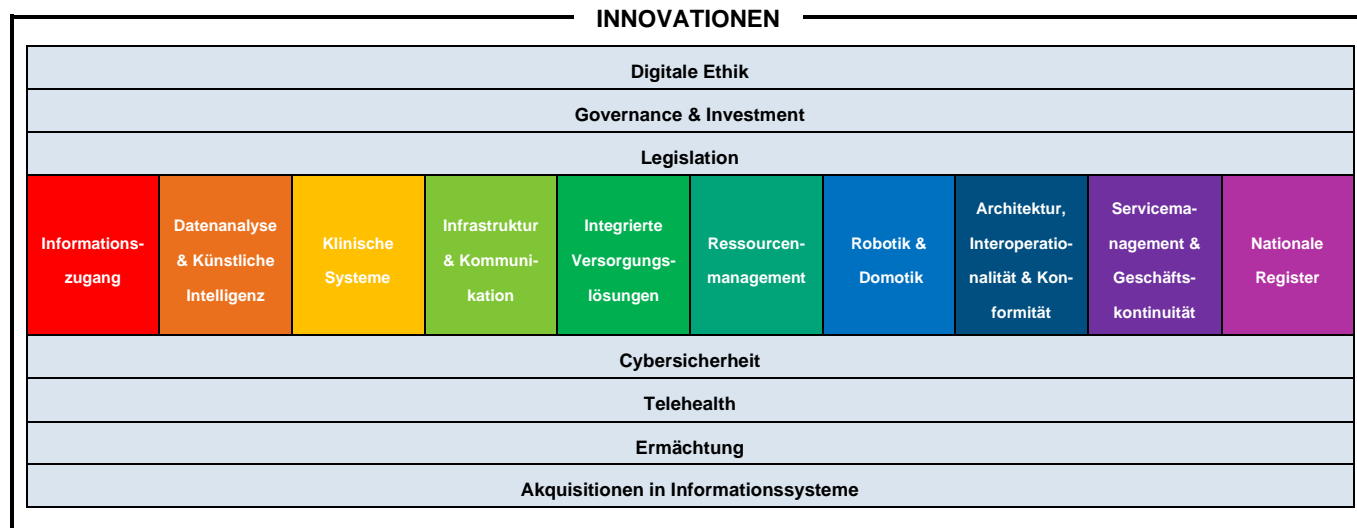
INNOVATIONEN

Digitale Ethik

Governance & Investment

Legislation

| Informationszugang | Datenanalyse & Künstliche Intelligenz | Klinische Systeme | Infrastruktur & Kommunikation | Integrierte Versorgungslösungen | Ressourcenmanagement | Robotik & Domotik | Architektur, Interoperationalität & Konformität | Servicemanagement & Geschäftskontinuität | Nationale Register |
|---|---|---|---|---|---|---|---|---|---|

Cybersicherheit

Telehealth

Ermächtung

Akquisitionen in Informationssysteme